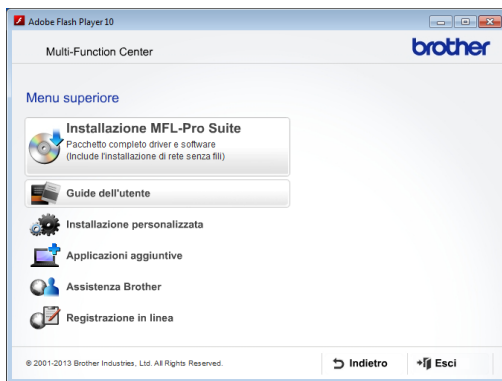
Adobe Flash Player 10

Multi-Function Center

brother

Menu superiore

Installazione MFL-Pro Suite
Pacchetto completo driver e software
(Include l'installazione di rete senza fili)

Guide dell'utente

Installazione personalizzata

Applicazioni aggiuntive

Assistenza Brother

Registrazione in linea

© 2001-2013 Brother Industries, Ltd. All Rights Reserved.

Indietro

Esci